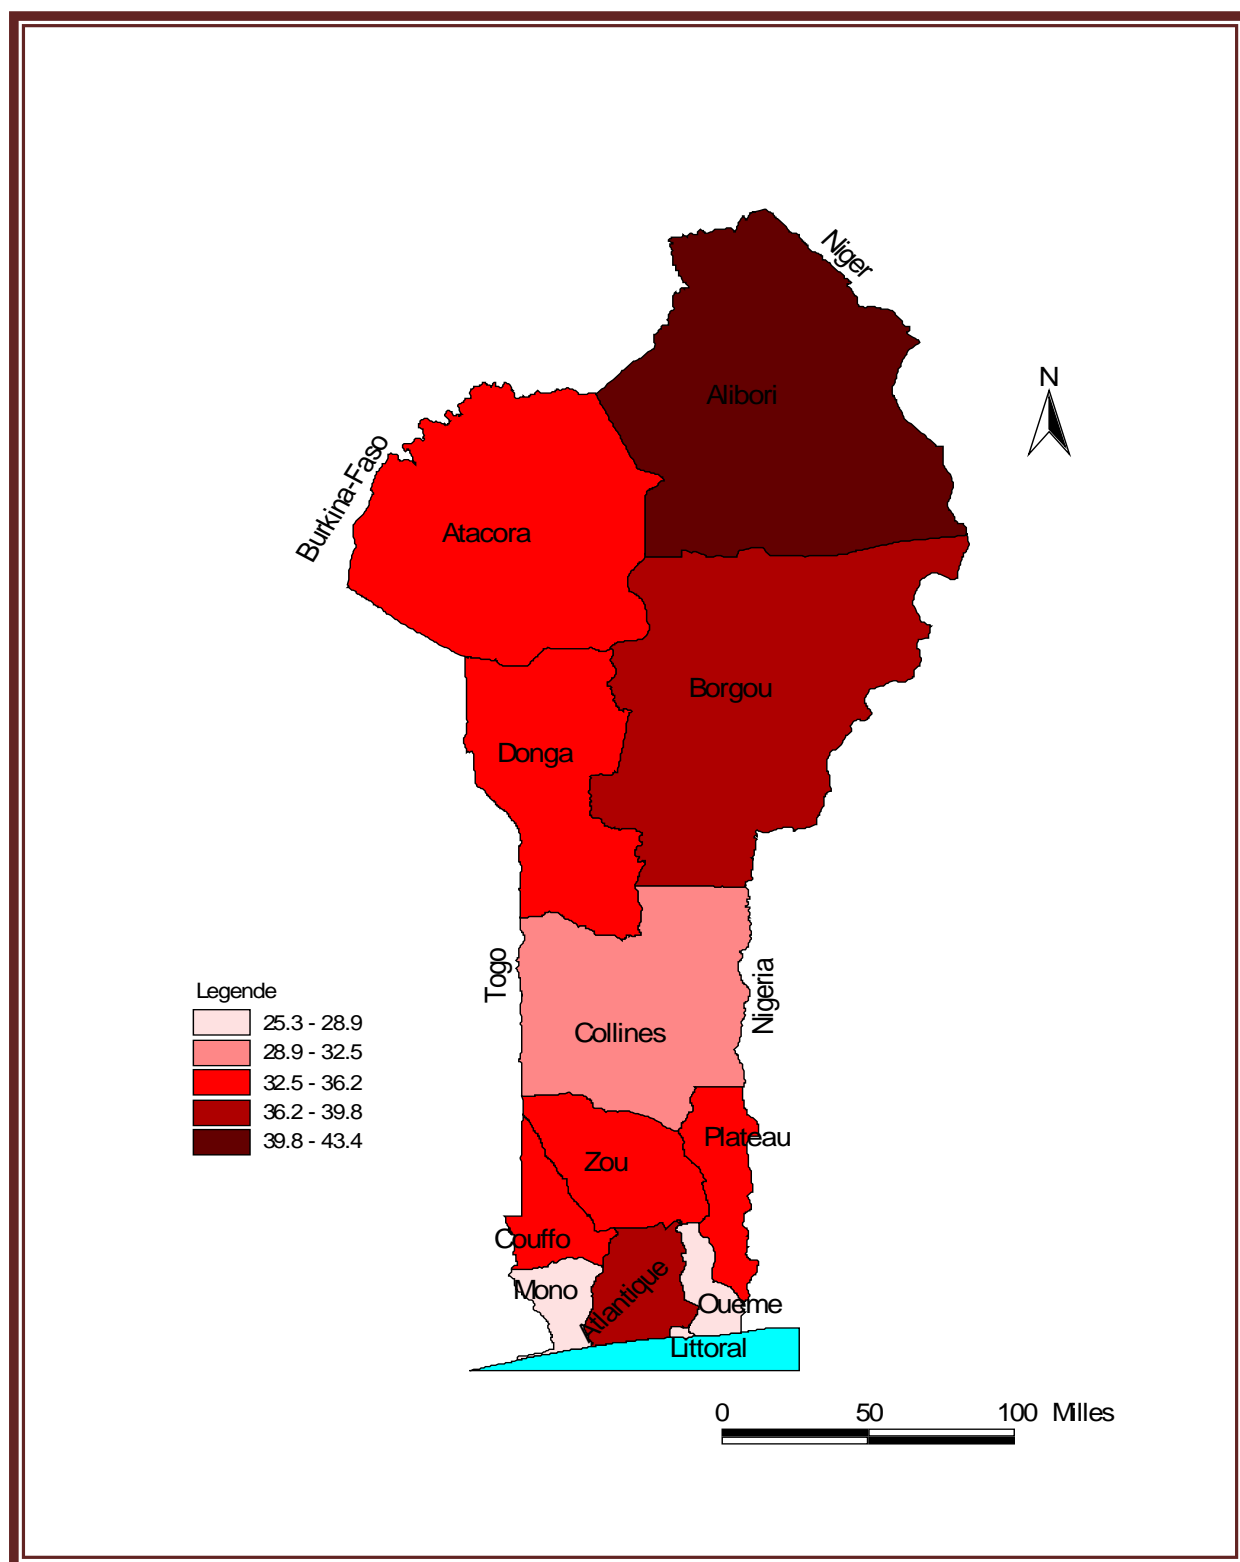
Niger

N

Alibori

Burkina-Faso

Atacora

Borgou

Donga

Togo

Nigeria

Collines

Legende
25.3 - 28.9
28.9 - 32.5
32.5 - 36.2
36.2 - 39.8
39.8 - 43.4

Plateau

Zou

Couffo

Mono

Atlantique

Oueme

Littoral

0 50 100 Milles